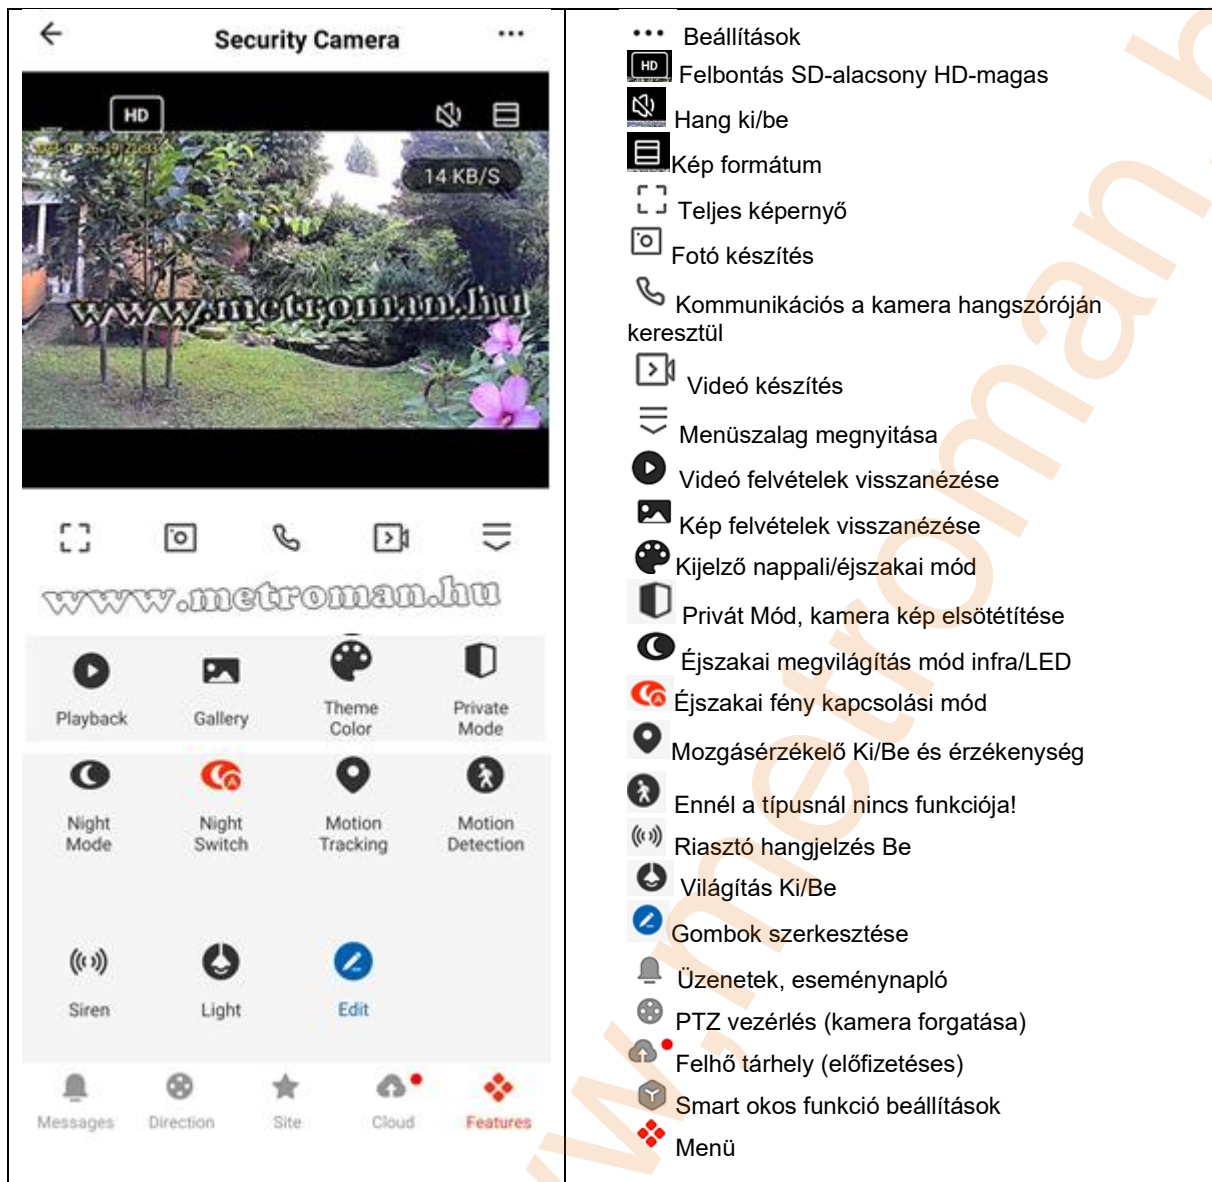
Security Camera

HD

14 KB/S

www.metroman.hu

www.metroman.hu

Playback
Gallery
Theme Color
Private Mode
Night Mode
Night Switch
Motion Tracking
Motion Detection
Siren
Light
Edit

Messages
Direction
Site
Cloud
Features

Beállítások
HD Felbontás SD-alacsony HD-magas
Hang ki/be
Kép formátum
Teljes képernyő
Fotó készítés
Kommunikációs a kamera hangszóróján keresztül
Videó készítés
Menüszalag megnyitása
Videó felvételek visszanézése
Kép felvételek visszanézése
Kijelző nappali/éjszakai mód
Privát Mód, kamera kép elsötétítése
Éjszakai megvilágítás mód infra/LED
Éjszakai fény kapcsolási mód
Mozgásérzékelő Ki/Be és érzékenység
Ennél a típusnál nincs funkciója!
Riasztó hangjelzés Be
Világítás Ki/Be
Gombok szerkesztése
Üzenetek, eseménynapló
PTZ vezérlés (kamera forgatása)
Felhő tárhely (előfizetéses)
Smart okos funkció beállítások
Menü

www.metroman.hu